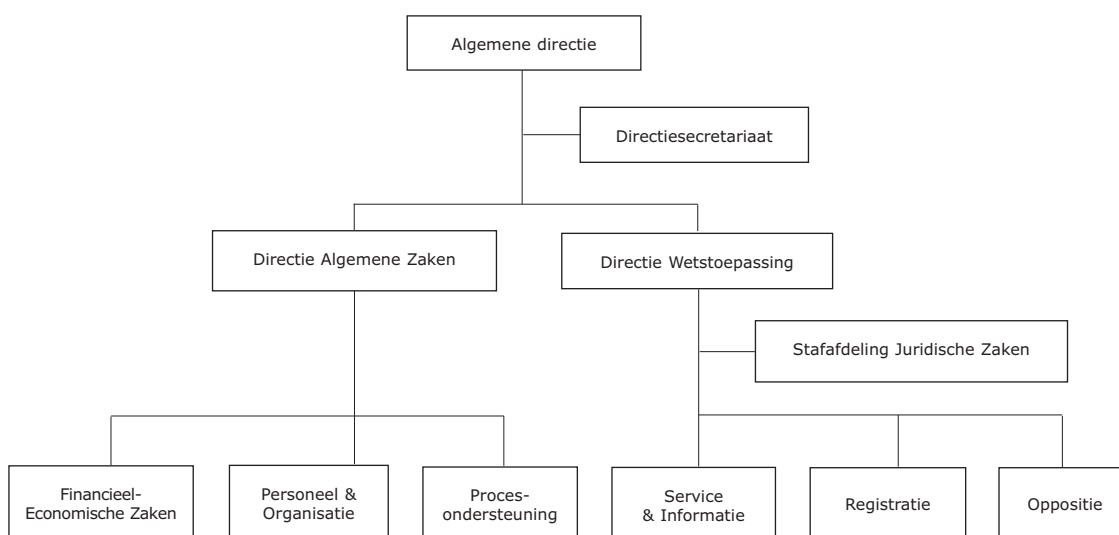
Algemene directie

Directiesecretariaat

Directie Algemene Zaken

Directie Wetstoepassing

Stafafdeling Juridische Zaken

Financieel-Economische Zaken

Personeel & Organisatie

Proces-ondersteuning

Service & Informatie

Registratie

Oppositie